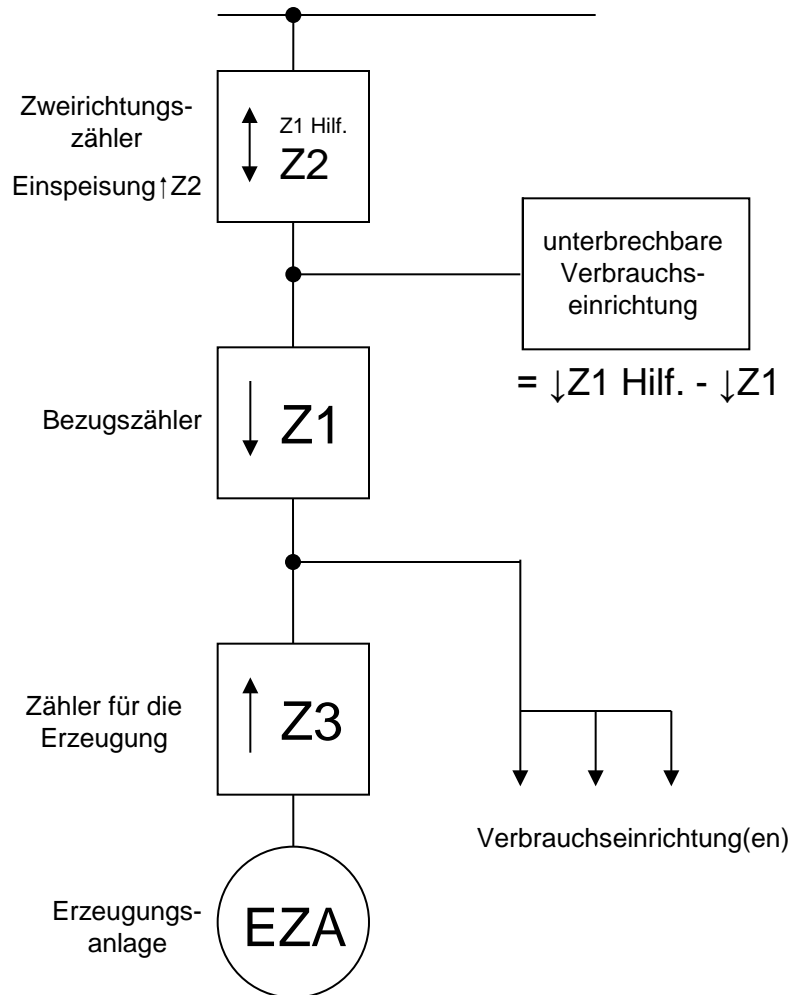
Zweirichtungszähler

Einspeisung↑Z2

Z1 Hilf.

Z2

unterbrechbare Verbrauchseinrichtung

= ↓Z1 Hilf. - ↓Z1

Bezugszähler

Z1

Zähler für die Erzeugung

Z3

Verbrauchseinrichtung(en)

Erzeugungsanlage

EZA